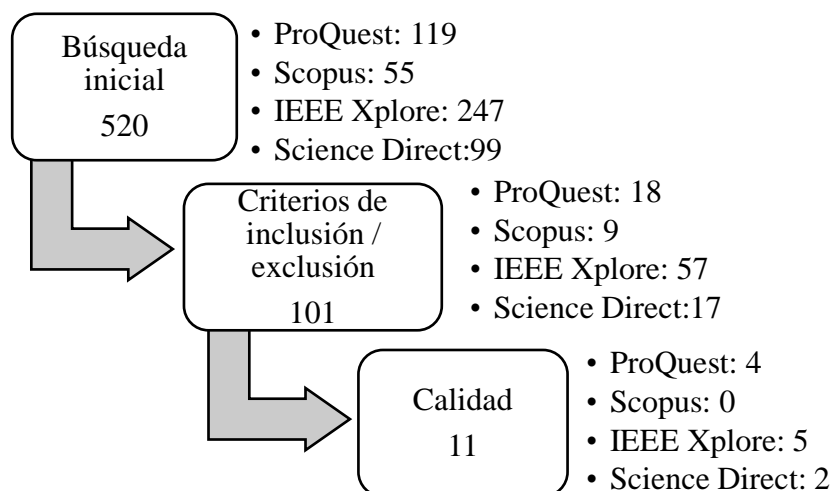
Búsqueda inicial
520

• ProQuest: 119
• Scopus: 55
• IEEE Xplore: 247
• Science Direct:99

Criterios de inclusión / exclusión
101

• ProQuest: 18
• Scopus: 9
• IEEE Xplore: 57
• Science Direct:17

Calidad
11

• ProQuest: 4
• Scopus: 0
• IEEE Xplore: 5
• Science Direct: 2